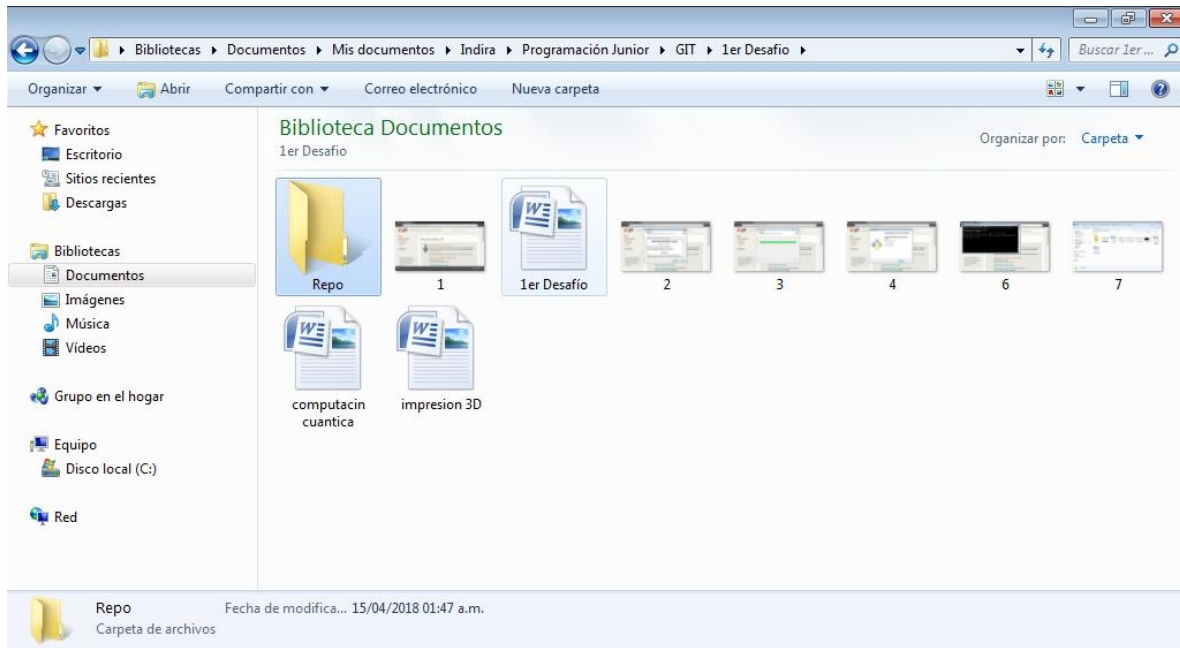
▸ Bibliotecas ▸ Documentos ▸ Mis documentos ▸ Indira ▸ Programación Junior ▸ GIT ▸ 1er Desafio ▸

Buscar 1er...

Organizar ▾ Abrir Compartir con ▾ Correo electrónico Nueva carpeta

Favoritos
Escritorio
Sitios recientes
Descargas

Bibliotecas
Documentos
Imágenes
Música
Vídeos

Grupo en el hogar

Equipo
Disco local (C:)

Red

Biblioteca Documentos
1er Desafio

Organizar por: Carpeta ▾

Repo
1
1er Desafío
2
3
4
6
7
computacin cuantica
impresion 3D

Repo Fecha de modifica... 15/04/2018 01:47 a.m.
Carpeta de archivos